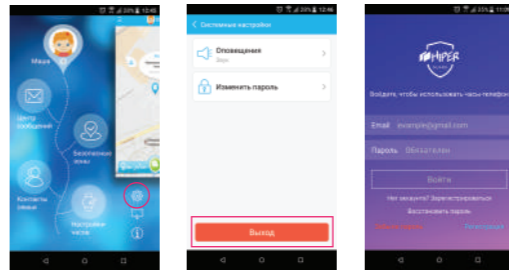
Маша

Центр сообщений

Безопасная зона

Контакты семьи

Настройки часов

< Системные настройки

Оповещения

Звук

Изменить пароль

Выход

HIPER

Войдите, чтобы использовать часы телефон

Email example@gmail.com

Пароль Обязателен

Войти

Нет аккаунта? Зарегистрироваться

Восстановить пароль

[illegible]

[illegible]